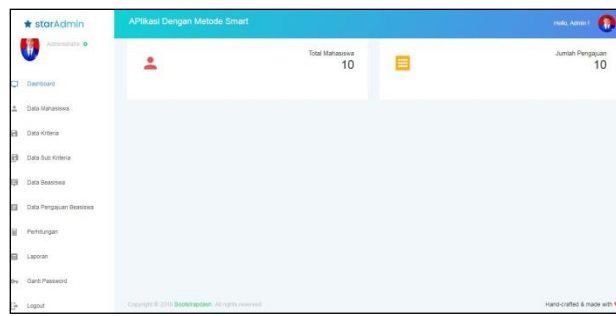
★ starAdmin

APlikasi Dengan Metode Smart

Hello, Admin !

Administrator

Dashboard

Data Mahasiswa

Data Kriteria

Data Sub Kriteria

Data Beasiswa

Data Pengajuan Beasiswa

Perhitungan

Laporan

Ganti Password

Logout

Total Mahasiswa
10

Jumlah Pengajuan
10

Copyright © 2018 Bootstrapdash. All rights reserved.

Hand-crafted & made with